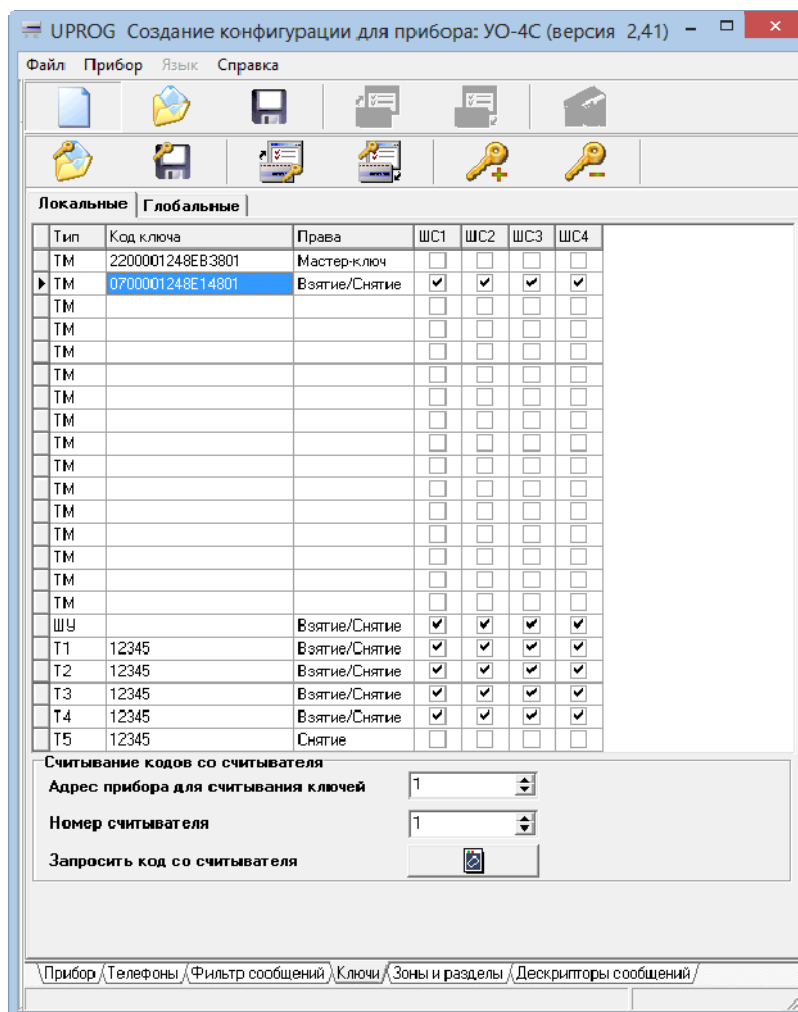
UPROG Создание конфигурации для прибора: УО-4С (версия 2,41)

Файл Прибор Язык Справка

Локальные | Глобальные

| Тип | Код ключа | Права | ШС1 | ШС2 | ШС3 | ШС4 |
|---|---|---|---|---|---|---|
| ТМ | 2200001248EB3801 | Мастер-ключ | | | | |
| ТМ | 0700001248E14801 | Взятие/Снятие | ✔ | ✔ | ✔ | ✔ |
| ТМ | | | | | | |
| ТМ | | | | | | |
| ТМ | | | | | | |
| ТМ | | | | | | |
| ТМ | | | | | | |
| ТМ | | | | | | |
| ТМ | | | | | | |
| ТМ | | | | | | |
| ТМ | | | | | | |
| ТМ | | | | | | |
| ТМ | | | | | | |
| ТМ | | | | | | |
| ТМ | | | | | | |
| ТМ | | | | | | |
| ШУ | | Взятие/Снятие | ✔ | ✔ | ✔ | ✔ |
| Т1 | 12345 | Взятие/Снятие | ✔ | ✔ | ✔ | ✔ |
| Т2 | 12345 | Взятие/Снятие | ✔ | ✔ | ✔ | ✔ |
| Т3 | 12345 | Взятие/Снятие | ✔ | ✔ | ✔ | ✔ |
| Т4 | 12345 | Взятие/Снятие | ✔ | ✔ | ✔ | ✔ |
| Т5 | 12345 | Снятие | | | | |

Считывание кодов со считывателя
Адрес прибора для считывания ключей 1
Номер считывателя 1
Запросить код со считывателя

Прибор Телефоны Фильтр сообщений Ключи Зоны и разделы Дескрипторы сообщений